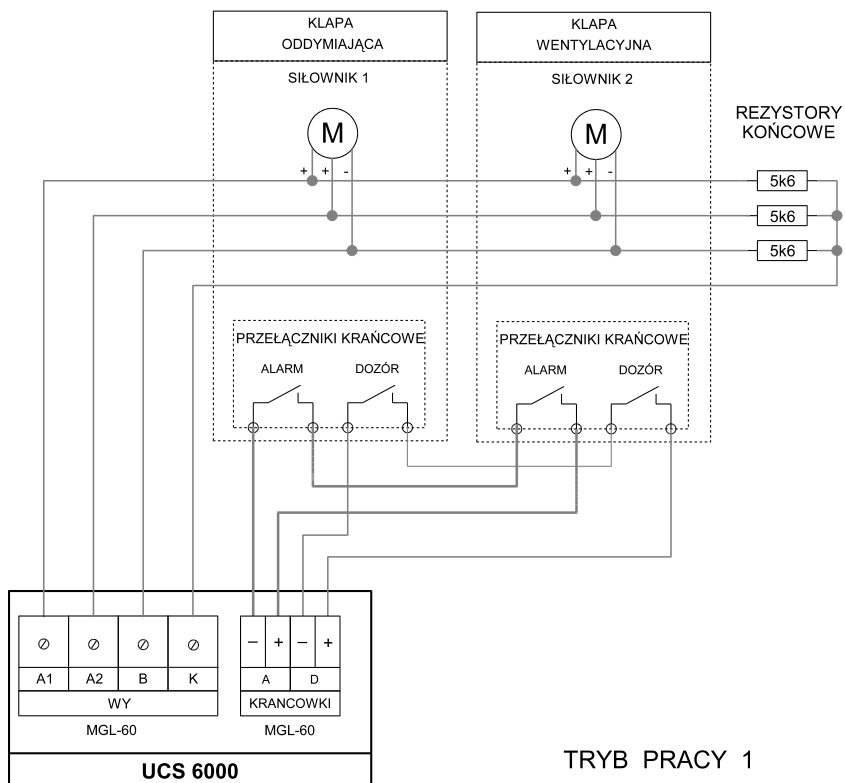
KLAPA
ODDYMIAJĄCA

SIŁOWNIK 1

M

+ + -

KLAPA
WENTYLACYJNA

SIŁOWNIK 2

M

+ + -

REZYSTORY
KOŃCOWE

5k6

5k6

5k6

PRZEŁĄCZNIKI KRAŃCOWE

ALARM DOZÓR

PRZEŁĄCZNIKI KRAŃCOWE

ALARM DOZÓR

| ⊘ | ⊘ | ⊘ | ⊘ |
|---|---|---|---|
| A1 | A2 | B | K |
| WY | | | |

MGL-60

| – | + | – | + |
|---|---|---|---|
| A | | D | |
| KRANCOWKI | | | |

MGL-60

UCS 6000

TRYB PRACY 1